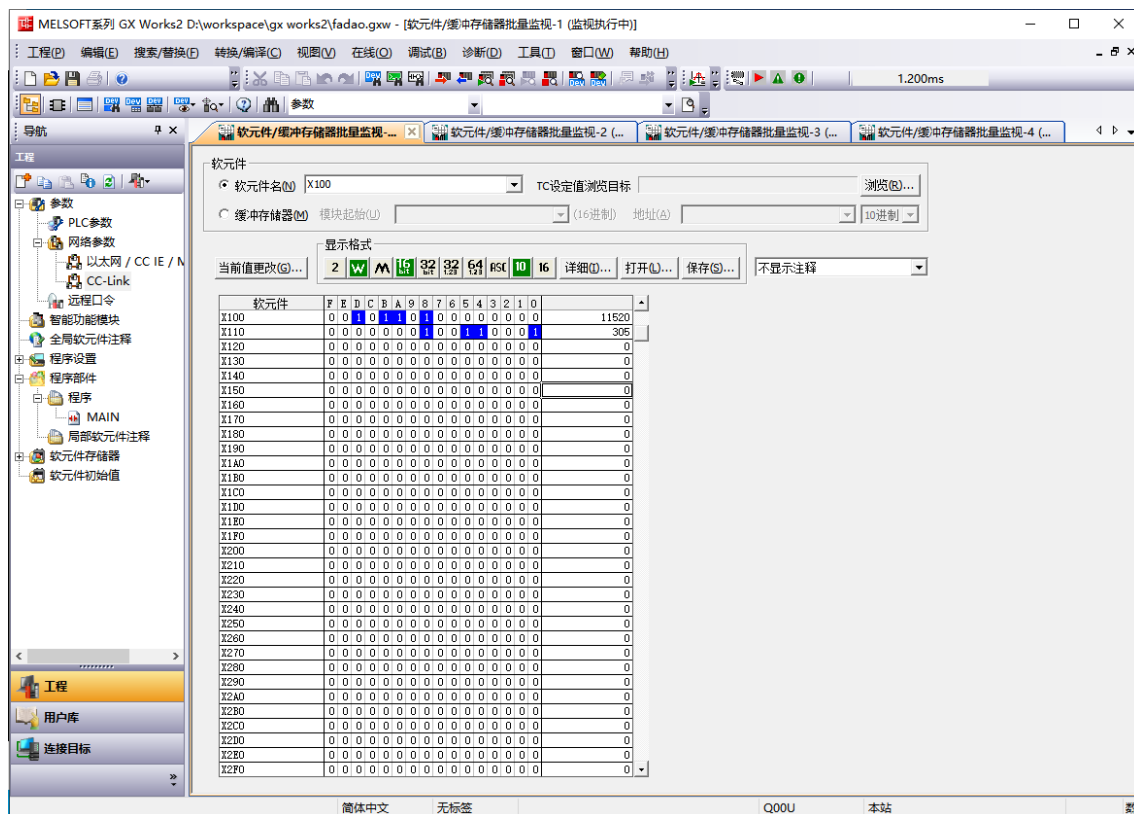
MELSOFT系列 GX Works2 D:\workspace\gx works2\fadao.gxw - [软元件/缓冲存储器批量监视-1 (监视执行中)]

工程(P) 编辑(E) 搜索/替换(F) 转换/编译(C) 视图(V) 在线(O) 调试(B) 诊断(D) 工具(T) 窗口(W) 帮助(H)

1.200ms

参数

导航

工程

参数
PLC参数
网络参数
以太网 / CC IE / M
CC-Link
远程口令
智能功能模块
全局软元件注释
程序设置
程序部件
程序
MAIN
局部软元件注释
软元件存储器
软元件初始值

工程
用户库
连接目标

软元件/缓冲存储器批量监视-... | 软元件/缓冲存储器批量监视-2 (... | 软元件/缓冲存储器批量监视-3 (... | 软元件/缓冲存储器批量监视-4 (...

软元件
软元件名(N) X100
TC设定值浏览目标
浏览(R)...
缓冲存储器(M) 模块起始(U) (16进制) 地址(A) 10进制

显示格式
当前值更改(G)... 2 W 32 32 64 ASC 10 16 详细(D)... 打开(L)... 保存(S)... 不显示注释

| 软元件 | F | E | D | C | B | A | 9 | 8 | 7 | 6 | 5 | 4 | 3 | 2 | 1 | 0 | |
|---|---|---|---|---|---|---|---|---|---|---|---|---|---|---|---|---|---|
| X100 | 0 | 0 | 1 | 0 | 1 | 1 | 0 | 1 | 0 | 0 | 0 | 0 | 0 | 0 | 0 | 0 | 11520 |
| X110 | 0 | 0 | 0 | 0 | 0 | 0 | 0 | 1 | 0 | 0 | 1 | 1 | 0 | 0 | 0 | 1 | 305 |
| X120 | 0 | 0 | 0 | 0 | 0 | 0 | 0 | 0 | 0 | 0 | 0 | 0 | 0 | 0 | 0 | 0 | 0 |
| X130 | 0 | 0 | 0 | 0 | 0 | 0 | 0 | 0 | 0 | 0 | 0 | 0 | 0 | 0 | 0 | 0 | 0 |
| X140 | 0 | 0 | 0 | 0 | 0 | 0 | 0 | 0 | 0 | 0 | 0 | 0 | 0 | 0 | 0 | 0 | 0 |
| X150 | 0 | 0 | 0 | 0 | 0 | 0 | 0 | 0 | 0 | 0 | 0 | 0 | 0 | 0 | 0 | 0 | 0 |
| X160 | 0 | 0 | 0 | 0 | 0 | 0 | 0 | 0 | 0 | 0 | 0 | 0 | 0 | 0 | 0 | 0 | 0 |
| X170 | 0 | 0 | 0 | 0 | 0 | 0 | 0 | 0 | 0 | 0 | 0 | 0 | 0 | 0 | 0 | 0 | 0 |
| X180 | 0 | 0 | 0 | 0 | 0 | 0 | 0 | 0 | 0 | 0 | 0 | 0 | 0 | 0 | 0 | 0 | 0 |
| X190 | 0 | 0 | 0 | 0 | 0 | 0 | 0 | 0 | 0 | 0 | 0 | 0 | 0 | 0 | 0 | 0 | 0 |
| X1A0 | 0 | 0 | 0 | 0 | 0 | 0 | 0 | 0 | 0 | 0 | 0 | 0 | 0 | 0 | 0 | 0 | 0 |
| X1B0 | 0 | 0 | 0 | 0 | 0 | 0 | 0 | 0 | 0 | 0 | 0 | 0 | 0 | 0 | 0 | 0 | 0 |
| X1C0 | 0 | 0 | 0 | 0 | 0 | 0 | 0 | 0 | 0 | 0 | 0 | 0 | 0 | 0 | 0 | 0 | 0 |
| X1D0 | 0 | 0 | 0 | 0 | 0 | 0 | 0 | 0 | 0 | 0 | 0 | 0 | 0 | 0 | 0 | 0 | 0 |
| X1E0 | 0 | 0 | 0 | 0 | 0 | 0 | 0 | 0 | 0 | 0 | 0 | 0 | 0 | 0 | 0 | 0 | 0 |
| X1F0 | 0 | 0 | 0 | 0 | 0 | 0 | 0 | 0 | 0 | 0 | 0 | 0 | 0 | 0 | 0 | 0 | 0 |
| X200 | 0 | 0 | 0 | 0 | 0 | 0 | 0 | 0 | 0 | 0 | 0 | 0 | 0 | 0 | 0 | 0 | 0 |
| X210 | 0 | 0 | 0 | 0 | 0 | 0 | 0 | 0 | 0 | 0 | 0 | 0 | 0 | 0 | 0 | 0 | 0 |
| X220 | 0 | 0 | 0 | 0 | 0 | 0 | 0 | 0 | 0 | 0 | 0 | 0 | 0 | 0 | 0 | 0 | 0 |
| X230 | 0 | 0 | 0 | 0 | 0 | 0 | 0 | 0 | 0 | 0 | 0 | 0 | 0 | 0 | 0 | 0 | 0 |
| X240 | 0 | 0 | 0 | 0 | 0 | 0 | 0 | 0 | 0 | 0 | 0 | 0 | 0 | 0 | 0 | 0 | 0 |
| X250 | 0 | 0 | 0 | 0 | 0 | 0 | 0 | 0 | 0 | 0 | 0 | 0 | 0 | 0 | 0 | 0 | 0 |
| X260 | 0 | 0 | 0 | 0 | 0 | 0 | 0 | 0 | 0 | 0 | 0 | 0 | 0 | 0 | 0 | 0 | 0 |
| X270 | 0 | 0 | 0 | 0 | 0 | 0 | 0 | 0 | 0 | 0 | 0 | 0 | 0 | 0 | 0 | 0 | 0 |
| X280 | 0 | 0 | 0 | 0 | 0 | 0 | 0 | 0 | 0 | 0 | 0 | 0 | 0 | 0 | 0 | 0 | 0 |
| X290 | 0 | 0 | 0 | 0 | 0 | 0 | 0 | 0 | 0 | 0 | 0 | 0 | 0 | 0 | 0 | 0 | 0 |
| X2A0 | 0 | 0 | 0 | 0 | 0 | 0 | 0 | 0 | 0 | 0 | 0 | 0 | 0 | 0 | 0 | 0 | 0 |
| X2B0 | 0 | 0 | 0 | 0 | 0 | 0 | 0 | 0 | 0 | 0 | 0 | 0 | 0 | 0 | 0 | 0 | 0 |
| X2C0 | 0 | 0 | 0 | 0 | 0 | 0 | 0 | 0 | 0 | 0 | 0 | 0 | 0 | 0 | 0 | 0 | 0 |
| X2D0 | 0 | 0 | 0 | 0 | 0 | 0 | 0 | 0 | 0 | 0 | 0 | 0 | 0 | 0 | 0 | 0 | 0 |
| X2E0 | 0 | 0 | 0 | 0 | 0 | 0 | 0 | 0 | 0 | 0 | 0 | 0 | 0 | 0 | 0 | 0 | 0 |
| X2F0 | 0 | 0 | 0 | 0 | 0 | 0 | 0 | 0 | 0 | 0 | 0 | 0 | 0 | 0 | 0 | 0 | 0 |

简体中文 无标签 Q00U 本站